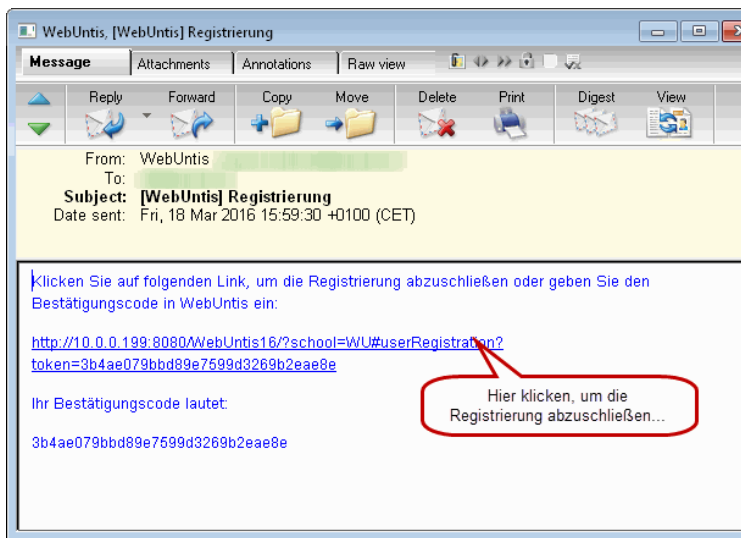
WebUntis, [WebUntis] Registrierung

Message | Attachments | Annotations | Raw view

Reply Forward Copy Move Delete Print Digest View

From: WebUntis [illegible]
To: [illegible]
Subject: [WebUntis] Registrierung
Date sent: Fri, 18 Mar 2016 15:59:30 +0100 (CET)

Klicken Sie auf folgenden Link, um die Registrierung abzuschließen oder geben Sie den Bestätigungscode in WebUntis ein:

http://10.0.0.199:8080/WebUntis16/?school=WU#userRegistration?token=3b4ae079bbd89e7599d3269b2eae8e

Ihr Bestätigungscode lautet:

3b4ae079bbd89e7599d3269b2eae8e

Hier klicken, um die Registrierung abzuschließen...